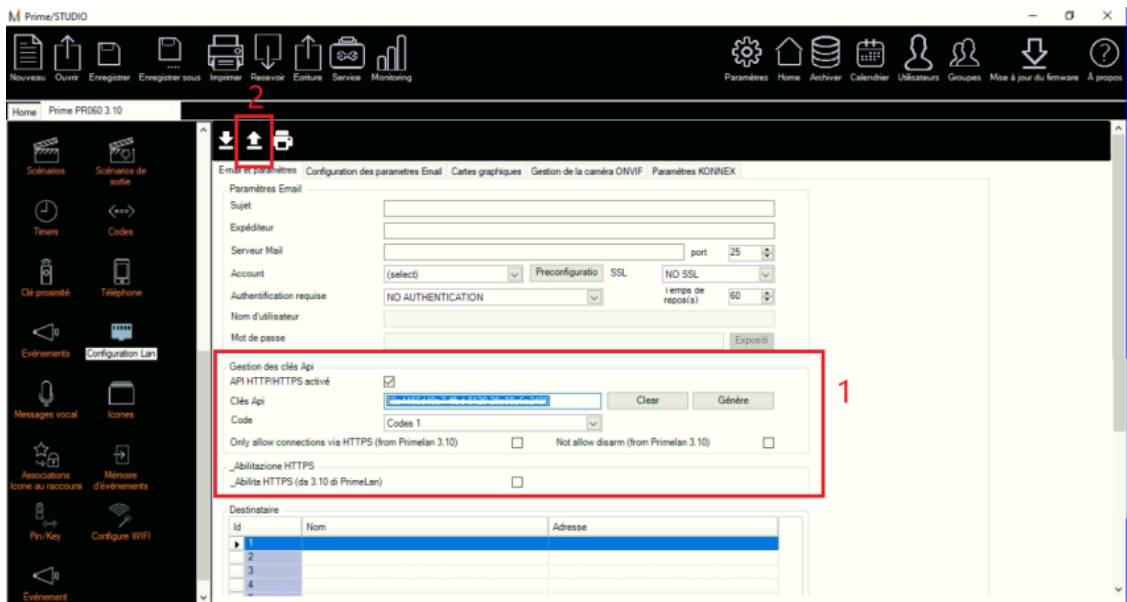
Prime/STUDIO

Nouveau Ouvrir Enregistrer Enregistrer sous Imprimer Recevoir Ecriture Service Monitoring

Paramètres Home Archiver Calendrier Utilisateurs Groupes Mise à jour du firmware À propos

Home Prime PR060 3.10

Scénarios
Scénarios de sortie
Timers
Codes
Clé proximité
Téléphone
Evénements
Configuration Lan
Messages vocal
Icones
Associations Icone au raccourci
Mémoire d'événements
Pin/Key
Configure WIFI
Evénement

2

Email et paramètres | Configuration des parametres Email | Cartes graphiques | Gestion de la caméra ONVIF | Paramètres KONNEX

Paramètres Email
Sujet
Expéditeur
Serveur Mail
port 25
Account (select) Preconfiguratio SSL NO SSL
Authentification requise NO AUTHENTICATION Temps de repos(s) 60
Nom d'utilisateur
Mot de passe
Expositi

Gestion des clés Api
API HTTP/HTTPS activé
Clés Api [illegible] Clear Génère
Code Codes 1
Only allow connections via HTTPS (from Primelan 3.10)
Not allow disarm (from Primelan 3.10)

_Abilitazione HTTPS
_Abilità HTTPS (da 3.10 di PrimeLan)

1

Destinataire

| Id | Nom | Adresse |
|---|---|---|
| 1 | | |
| 2 | | |
| 3 | | |
| 4 | | |